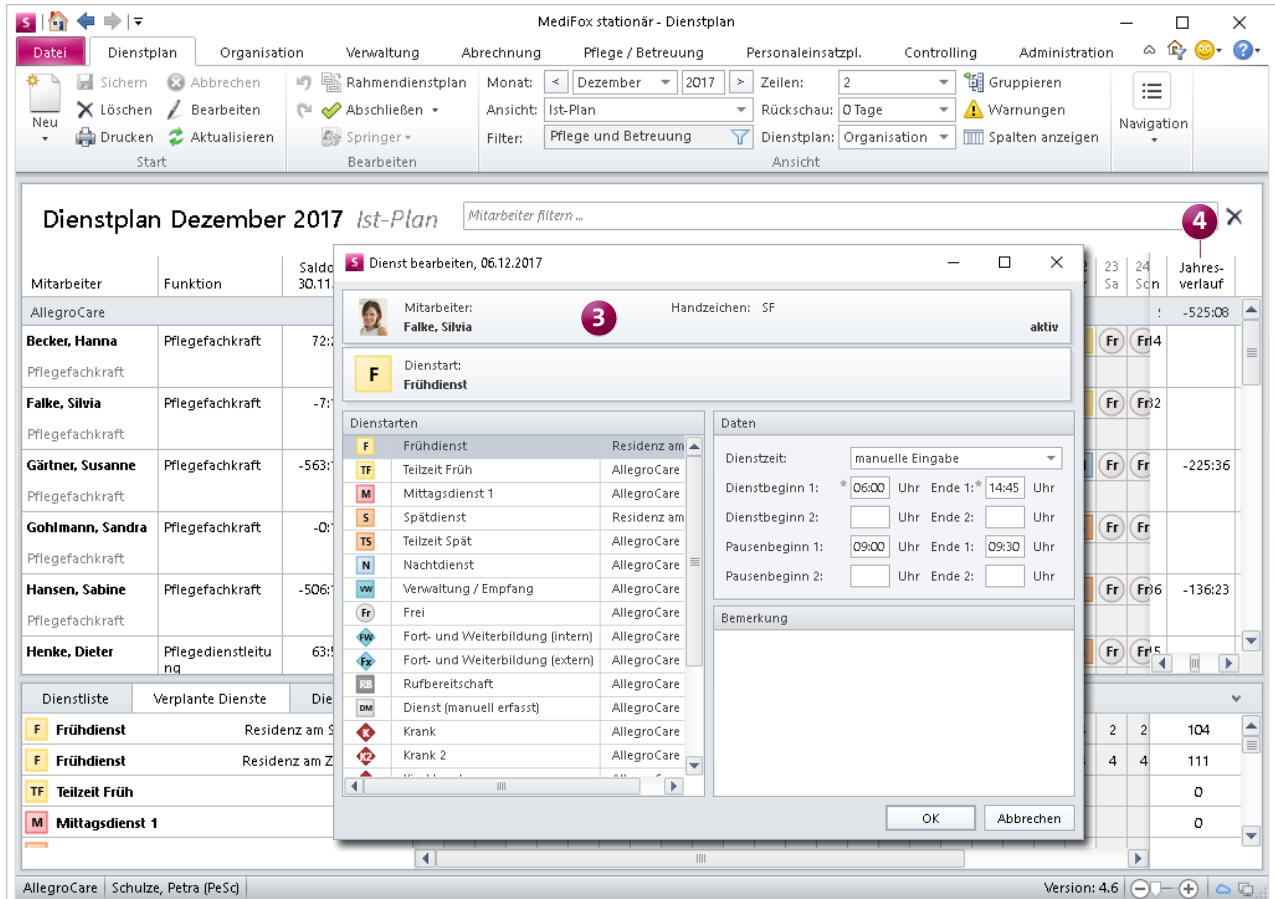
MediFox stationär - Dienstplan

Datei | Dienstplan | Organisation | Verwaltung | Abrechnung | Pflege / Betreuung | Personaleinsatzpl. | Controlling | Administration

Neu | Sichern | Löschen | Drucken | Abbrechen | Bearbeiten | Aktualisieren | Start
Rahmendienstplan | Abschließen | Springer | Bearbeiten
Monat: Dezember 2017 | Ansicht: Ist-Plan | Filter: Pflege und Betreuung
Zeilen: 2 | Rückschau: 0 Tage | Dienstplan: Organisation
Gruppieren | Warnungen | Spalten anzeigen | Ansicht
Navigation

Dienstplan Dezember 2017 Ist-Plan | Mitarbeiter filtern ...

4

| Mitarbeiter | Funktion | Saldo 30.11. | 23 Sa | 24 Son | Jahres-verlauf |
|---|---|---|---|---|---|
| AllegroCare | | | | | -525:08 |
| Becker, Hanna Pflegefachkraft | Pflegefachkraft | 72: | Fr | Fr 4 | |
| Falke, Silvia Pflegefachkraft | Pflegefachkraft | -7: | Fr | Fr 2 | |
| Gärtner, Susanne Pflegefachkraft | Pflegefachkraft | -563: | Fr | Fr | -225:36 |
| Gohlmann, Sandra Pflegefachkraft | Pflegefachkraft | -0: | Fr | Fr | |
| Hansen, Sabine Pflegefachkraft | Pflegefachkraft | -506: | Fr | Fr 6 | -136:23 |
| Henke, Dieter | Pflegedienstleitung | 63: | Fr | Fr 5 | |

Dienstliste | Verplante Dienste | Die

| | | | | |
|---|---|---|---|---|
| F Frühdienst | Residenz am S | 2 | 2 | 104 |
| F Frühdienst | Residenz am Z | 4 | 4 | 111 |
| TF Teilzeit Früh | | | | 0 |
| M Mittagsdienst 1 | | | | 0 |

Dienst bearbeiten, 06.12.2017

Mitarbeiter: Falke, Silvia | 3 | Handzeichen: SF | aktiv

Dienstart: Frühdienst

Dienstarten

| | | Residenz am |
|---|---|---|
| F | Frühdienst | Residenz am |
| TF | Teilzeit Früh | AllegroCare |
| M | Mittagsdienst 1 | AllegroCare |
| S | Spätdienst | Residenz am |
| TS | Teilzeit Spät | AllegroCare |
| N | Nachtdienst | AllegroCare |
| VW | Verwaltung / Empfang | AllegroCare |
| Fr | Frei | AllegroCare |
| FW | Fort- und Weiterbildung (intern) | AllegroCare |
| Fx | Fort- und Weiterbildung (extern) | AllegroCare |
| RB | Rufbereitschaft | AllegroCare |
| DM | Dienst (manuell erfasst) | AllegroCare |
| K | Krank | AllegroCare |
| K2 | Krank 2 | AllegroCare |

Daten
Dienstzeit: manuelle Eingabe
Dienstbeginn 1: 06:00 Uhr Ende 1: 14:45 Uhr
Dienstbeginn 2: Uhr Ende 2: Uhr
Pausenbeginn 1: 09:00 Uhr Ende 1: 09:30 Uhr
Pausenbeginn 2: Uhr Ende 2: Uhr

Bemerkung

OK | Abbrechen

AllegroCare | Schulze, Petra (PeSc) | Version: 4.6